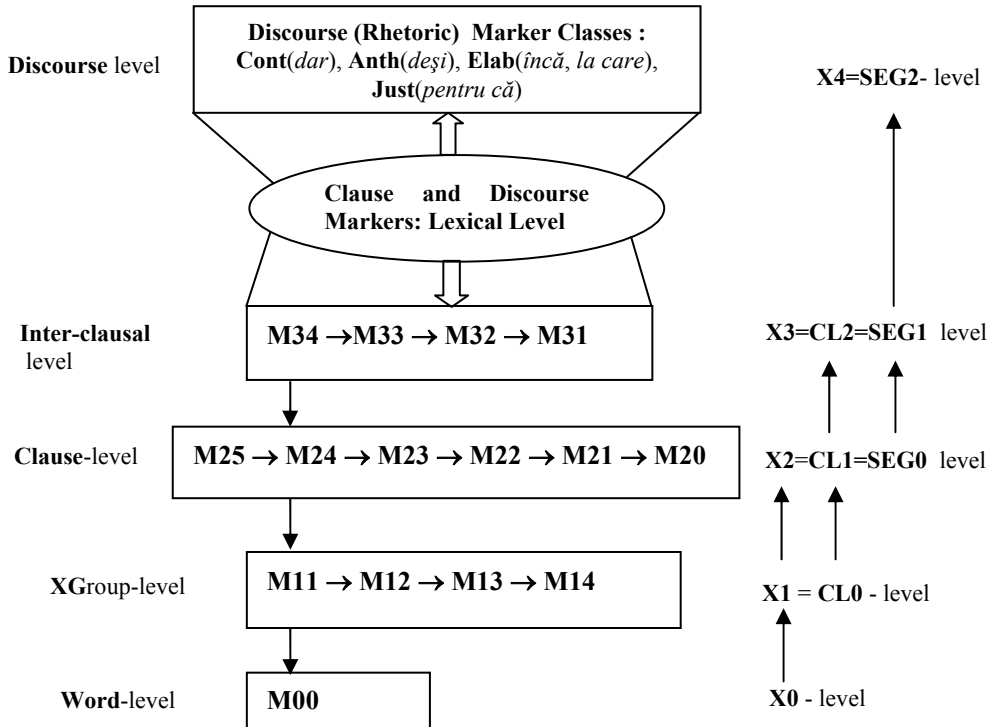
Discourse level

Discourse (Rhetoric) Marker Classes : Cont(dar), Anth(deşi), Elab(încă, la care), Just(pentru că)

X4=SEG2- level

Clause and Discourse Markers: Lexical Level

Inter-clausal level

M34 $\rightarrow$M33 $\rightarrow$ M32 $\rightarrow$ M31

X3=CL2=SEG1 level

Clause-level

M25 $\rightarrow$ M24 $\rightarrow$ M23 $\rightarrow$ M22 $\rightarrow$ M21 $\rightarrow$ M20

X2=CL1=SEG0 level

XGroup-level

M11 $\rightarrow$ M12 $\rightarrow$ M13 $\rightarrow$ M14

X1 = CL0 - level

Word-level

M00

X0 - level